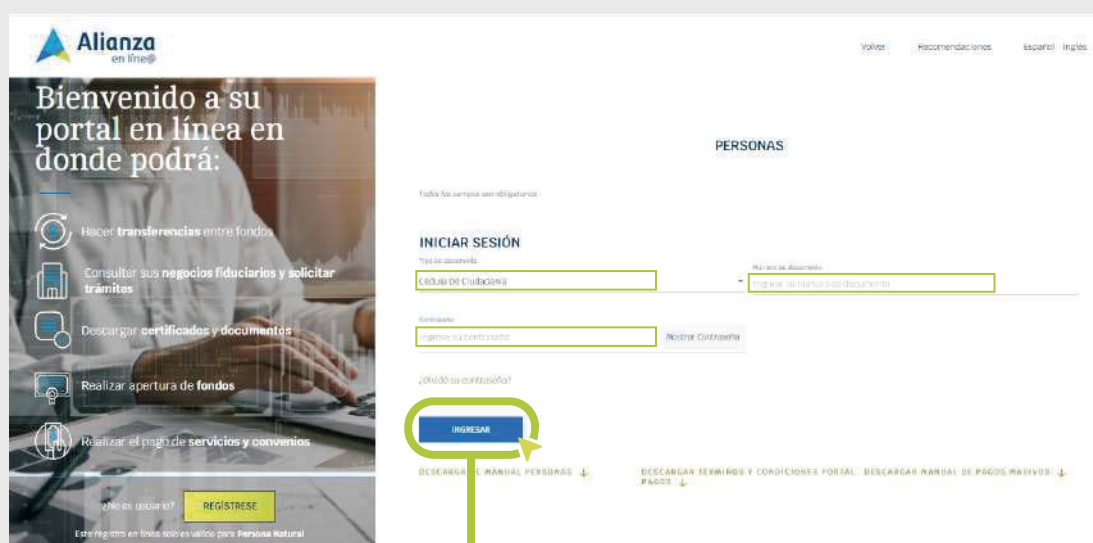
Alianza
en línea

Volver Recomendaciones Español Inglés

Bienvenido a su portal en línea en donde podrá:

Hacer transferencias entre fondos

Consultar sus negocios fiduciarios y solicitar trámites

Descargar certificados y documentos

Realizar apertura de fondos

Realizar el pago de servicios y convenios

¿No es usuario? REGÍSTRESE

Este registro en línea solo es válido para Persona Natural

PERSONAS

Todos los campos son obligatorios

INICIAR SESIÓN

Tipo de documento
Cédula de Ciudadanía

Número de documento
Ingrese el número de documento

Contraseña
Ingrese su contraseña

Mostrar Contraseña

¿Olvidó su contraseña?

INGRESAR

DESCARGAR MANUAL PERSONAS

DESCARGAR TERMINOS Y CONDICIONES PORTAL

DESCARGAR MANUAL DE PAGOS MASIVOS PAGOS